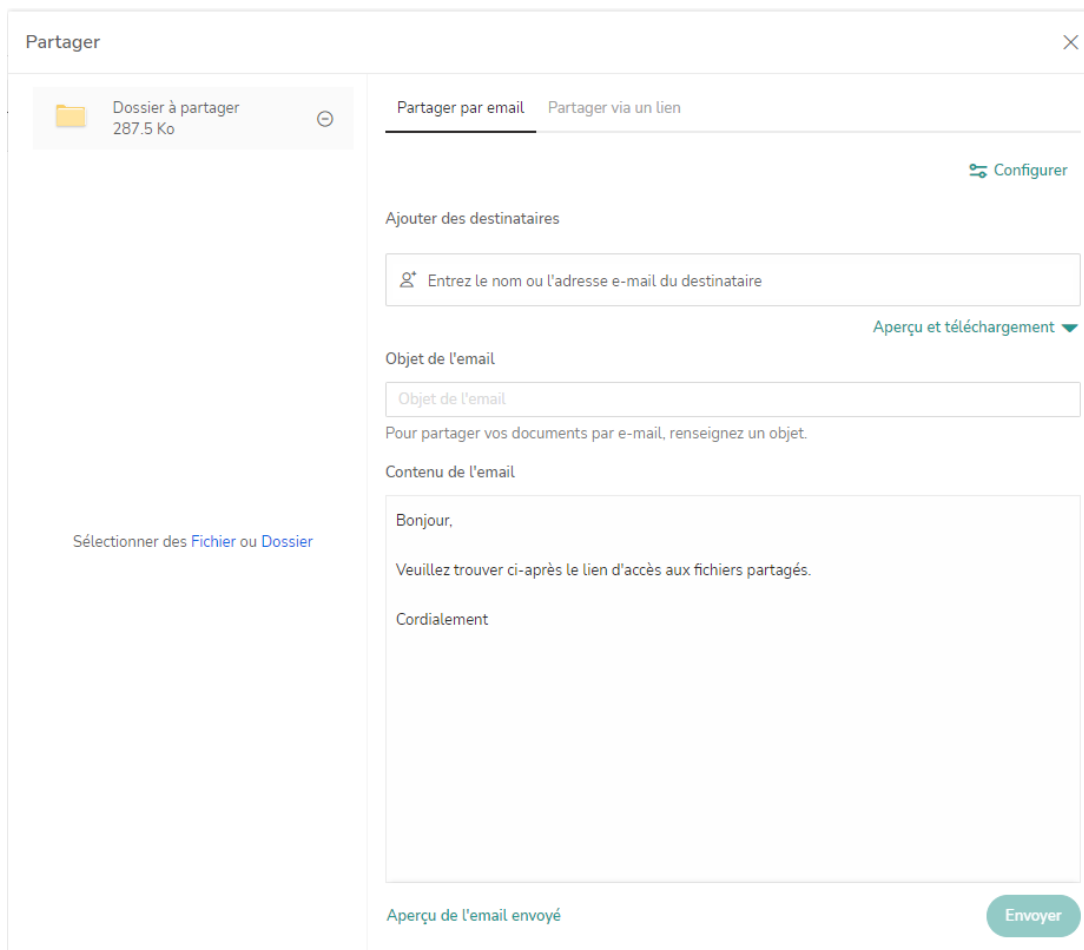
Partager

Dossier à partager
287.5 Ko

Sélectionner des Fichier ou Dossier

Partager par email | Partager via un lien

Configurer

Ajouter des destinataires

Entrez le nom ou l'adresse e-mail du destinataire

Aperçu et téléchargement

Objet de l'email

Objet de l'email

Pour partager vos documents par e-mail, renseignez un objet.

Contenu de l'email

Bonjour,

Veuillez trouver ci-après le lien d'accès aux fichiers partagés.

Cordialement

Aperçu de l'email envoyé

Envoyer